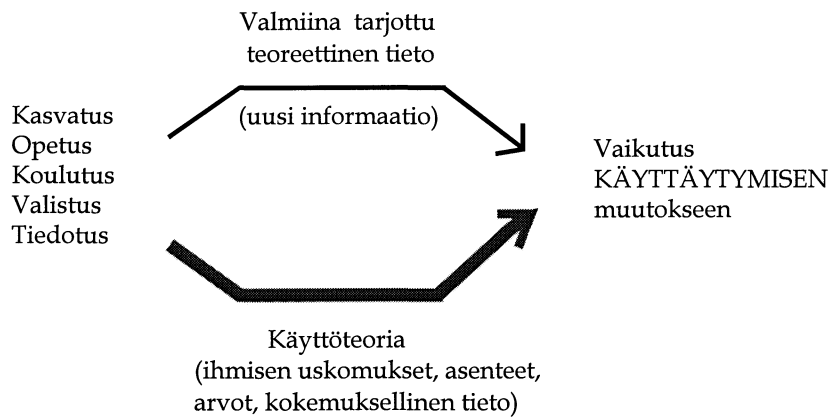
Valmiina tarjottu teoreettinen tieto

(uusi informaatio)

Kasvatus
Opetus
Koulutus
Valistus
Tiedotus

Vaikutus KÄYTTÄYTYMISEN muutokseen

Käyttöteoria
(ihmisen uskomukset, asenteet, arvot, kokemuksellinen tieto)